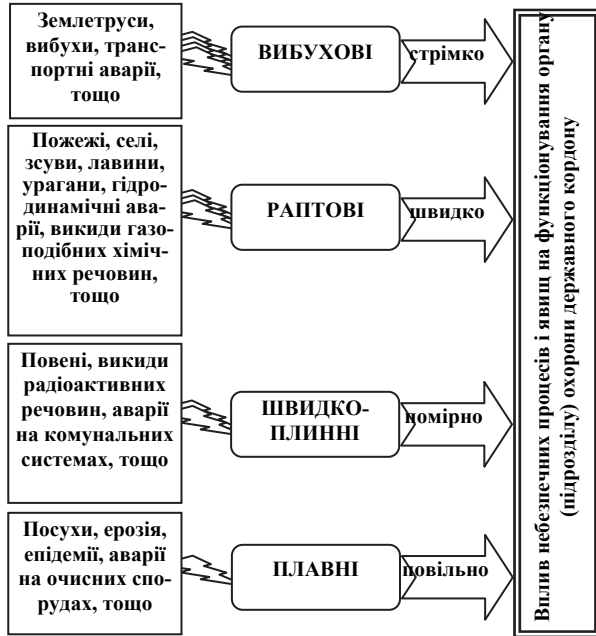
Землетруси, вибухи, транспортні аварії, тощо

ВИБУХОВІ

стрімко

Пожежі, селі, зсуви, лавини, урагани, гідродинамічні аварії, викиди газоподібних хімічних речовин, тощо

РАПТОВІ

швидко

Повені, викиди радіоактивних речовин, аварії на комунальних системах, тощо

ШВИДКО-ПЛИННІ

помірно

Посухи, ерозія, епідемії, аварії на очисних спорудах, тощо

ПЛАВНІ

повільно

Вплив небезпечних процесів і явищ на функціонування органу (підрозділу) охорони державного кордону